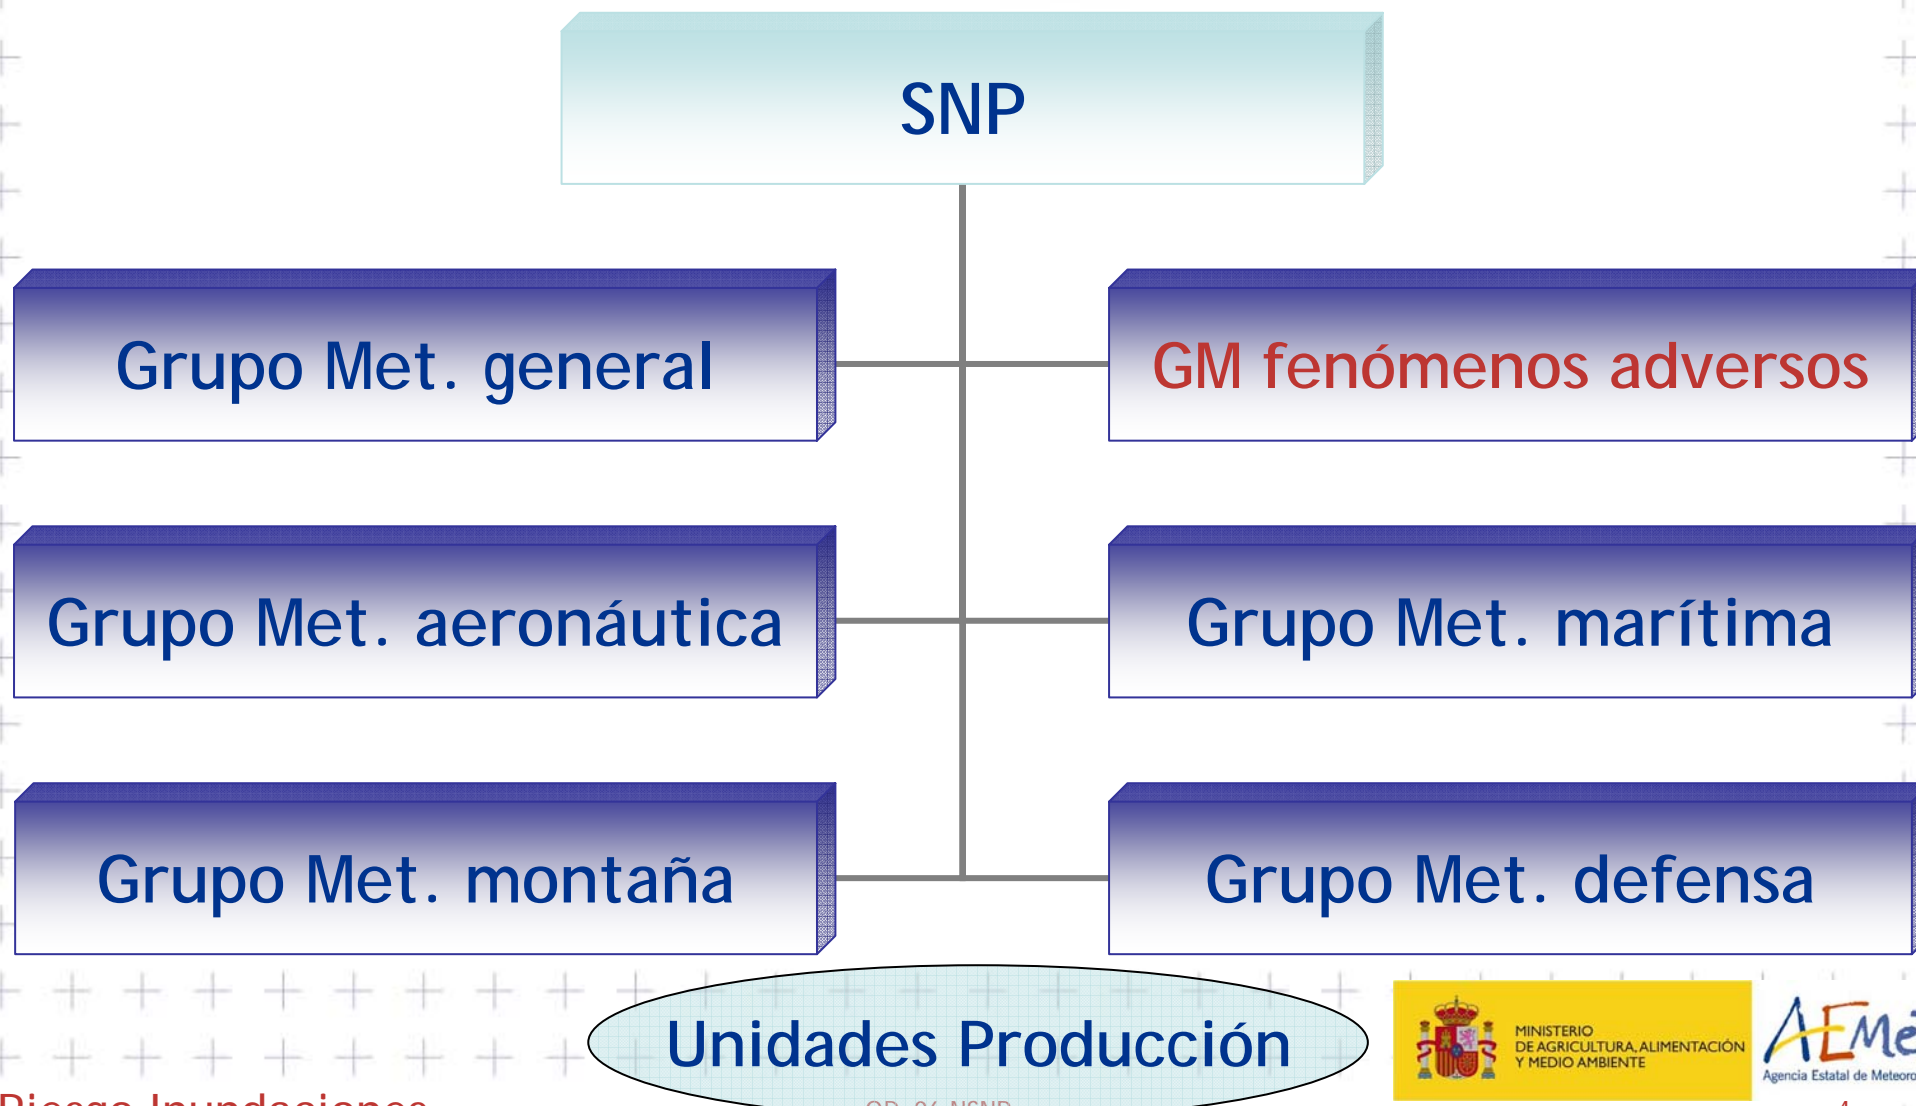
SNP

Grupo Met. general

GM fenómenos adversos

Grupo Met. aeronáutica

Grupo Met. marítima

Grupo Met. montaña

Grupo Met. defensa

Unidades Producción

MINISTERIO DE AGRICULTURA, ALIMENTACIÓN Y MEDIO AMBIENTE

AEMet
Agencia Estatal de Meteoro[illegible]

Riesgo Inundaciones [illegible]